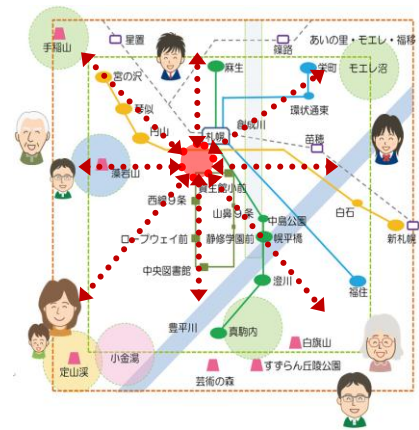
星置
手稲山
篠路
あいの里・モエレ・福移
宮の沢
麻生
栄町
モエレ沼
琴似
環状通東
円山
札幌
北15
苗穂
藻岩山
西線9条
資生館小路
白石
山鼻9条
中島公園
新札幌
ロープウェイ前
静修学園前
幌平橋
中央図書館
澄川
福住
豊平川
真駒内
小金湯
白旗山
定山渓
芸術の森
すずらん丘陵公園